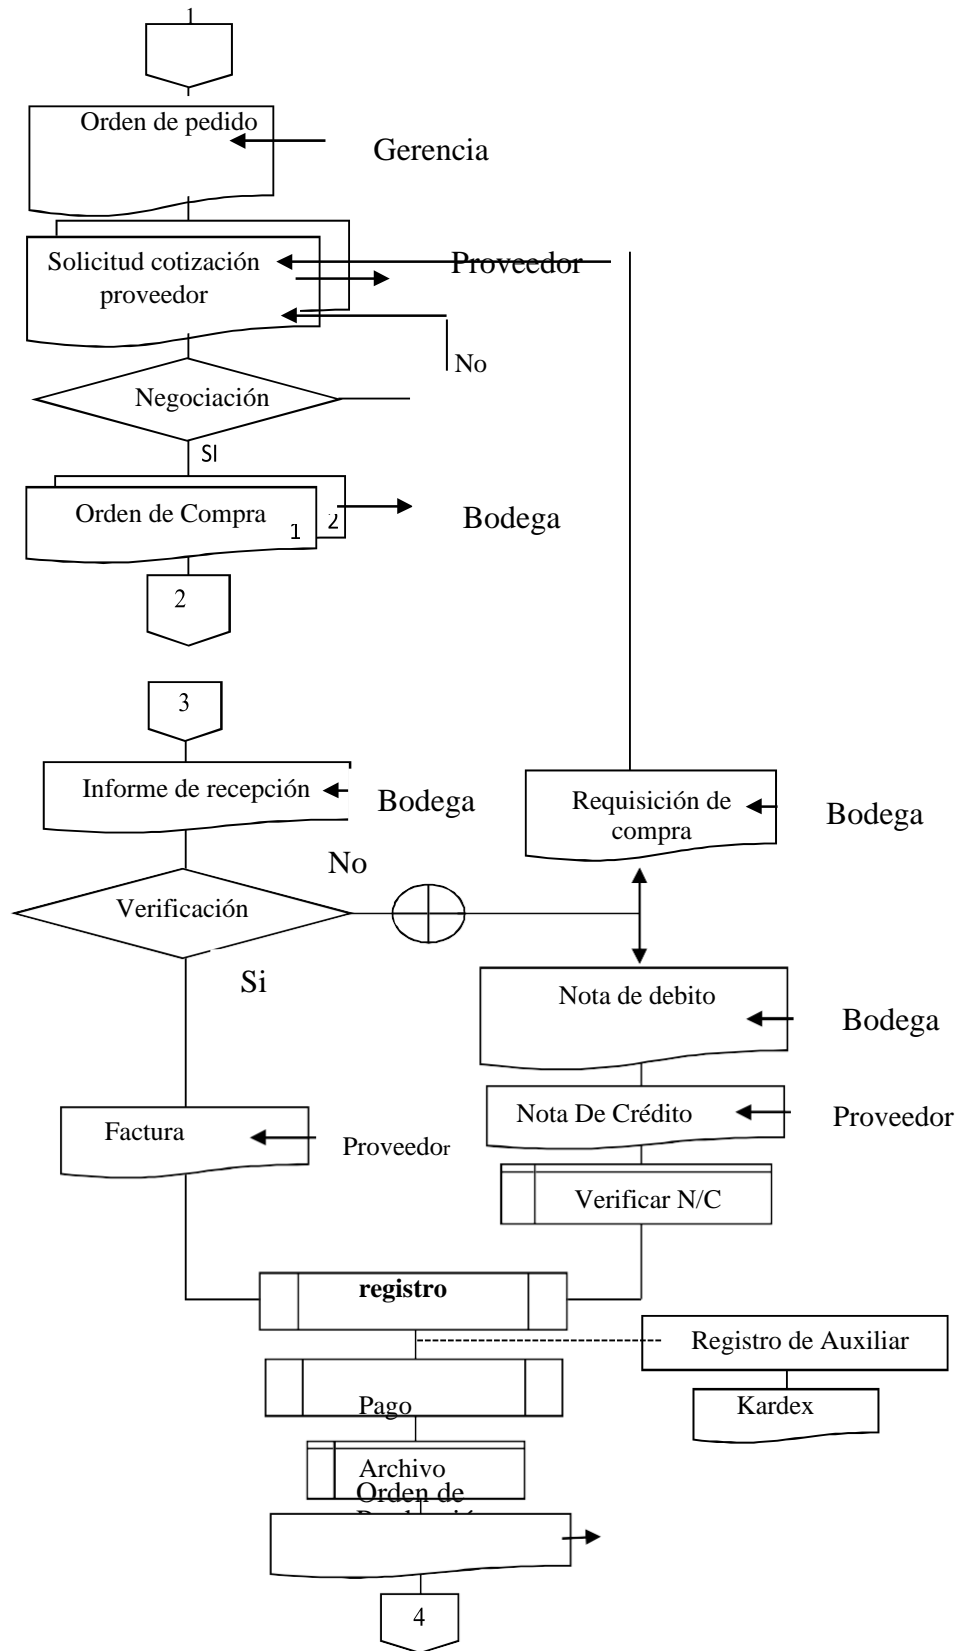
1

Orden de pedido

Gerencia

Solicitud cotización proveedor

Proveedor

No

Negociación

SI

Orden de Compra 1 2

Bodega

2

3

Informe de recepción

Bodega

Requisición de compra

Bodega

No

Verificación

Si

Nota de debito

Bodega

Nota De Crédito

Proveedor

Factura

Proveedor

Verificar N/C

registro

Registro de Auxiliar

Pago

Kardex

Archivo

Orden de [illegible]

4